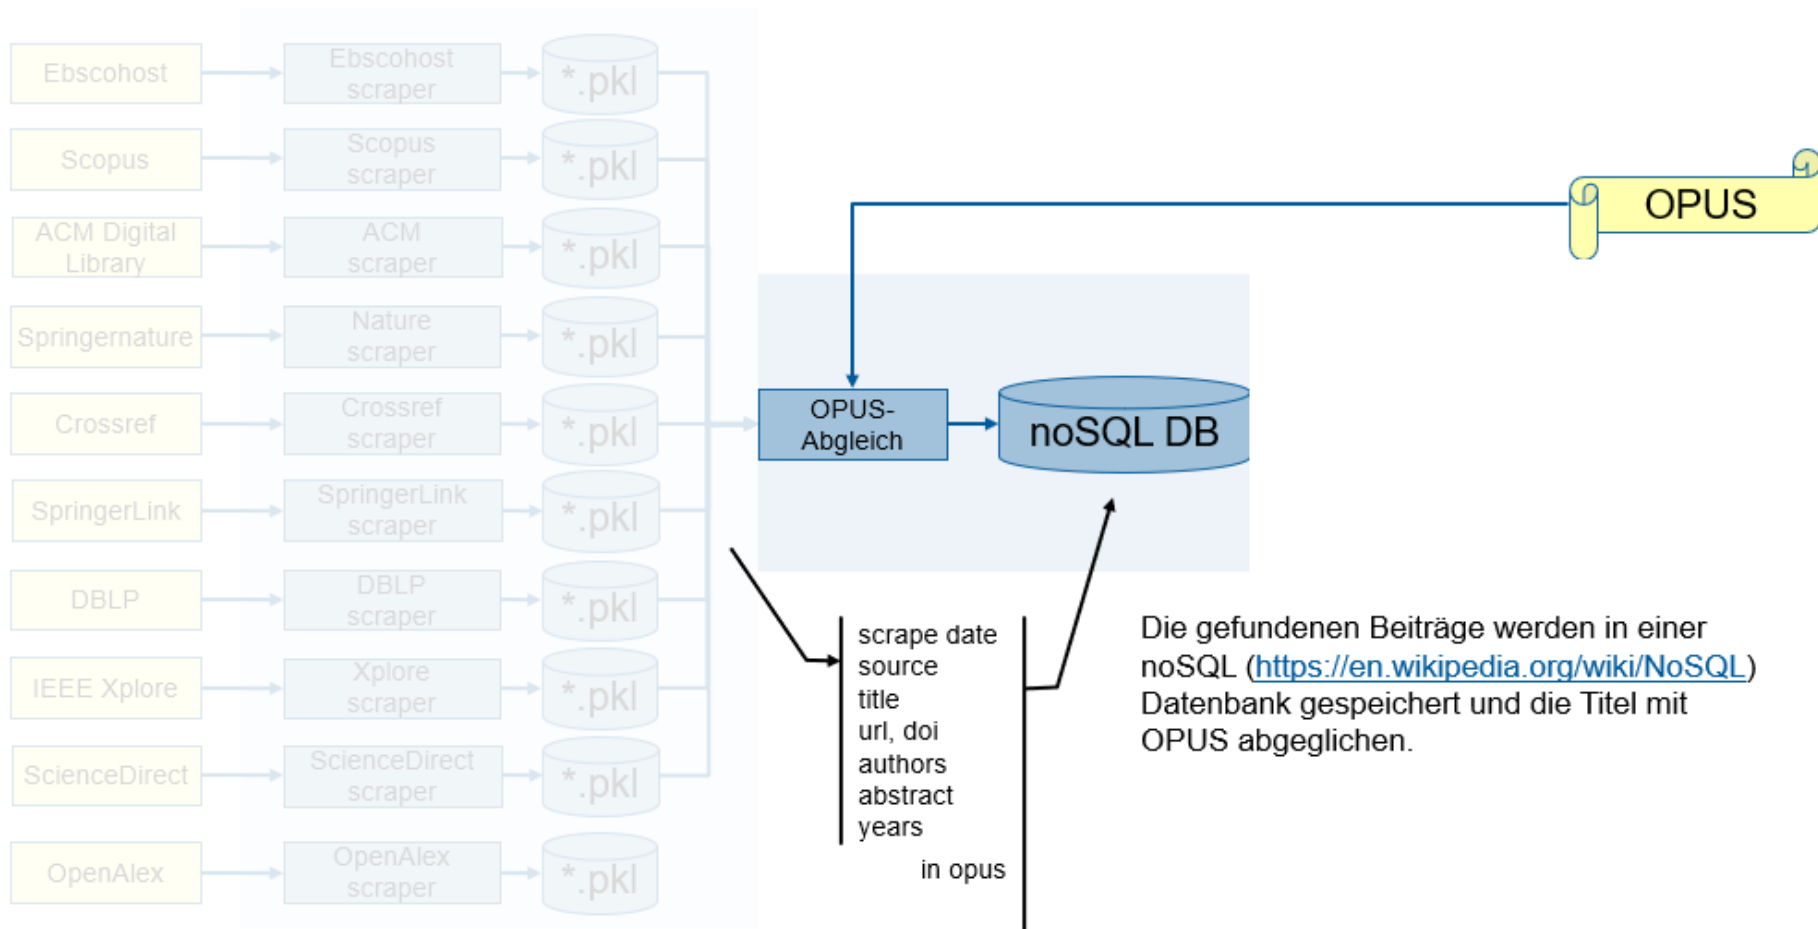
Ebscohost
Ebscohost scraper
*.pkl

Scopus
Scopus scraper
*.pkl

ACM Digital Library
ACM scraper
*.pkl

Springernature
Nature scraper
*.pkl

Crossref
Crossref scraper
*.pkl

SpringerLink
SpringerLink scraper
*.pkl

DBLP
DBLP scraper
*.pkl

IEEE Xplore
Xplore scraper
*.pkl

ScienceDirect
ScienceDirect scraper
*.pkl

OpenAlex
OpenAlex scraper
*.pkl

OPUS

OPUS-Abgleich

noSQL DB

scrape date
source
title
url, doi
authors
abstract
years
in opus

Die gefundenen Beiträge werden in einer noSQL (https://en.wikipedia.org/wiki/NoSQL) Datenbank gespeichert und die Titel mit OPUS abgeglichen.